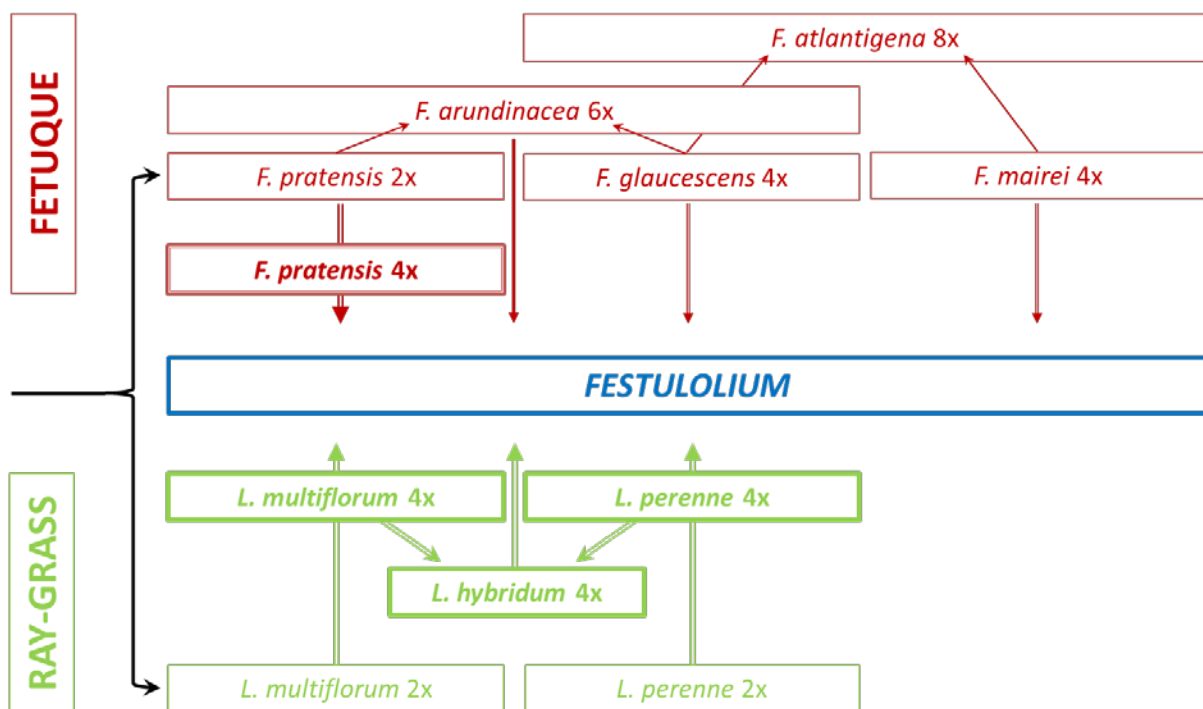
FETUQUE

F. atlantigena 8x

F. arundinacea 6x

F. pratensis 2x

F. glaucescens 4x

F. mairei 4x

F. pratensis 4x

FESTULOLIUM

RAY-GRASS

L. multiflorum 4x

L. perenne 4x

L. hybridum 4x

L. multiflorum 2x

L. perenne 2x